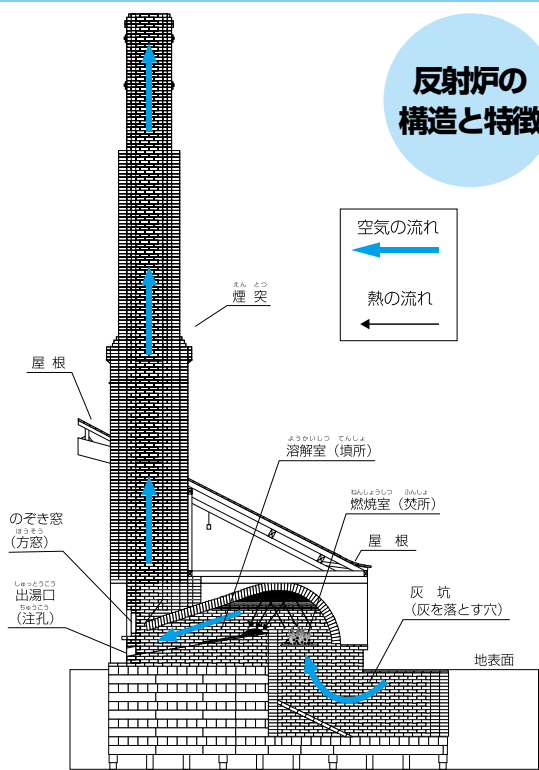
反射炉の構造と特徴

空気の流れ

熱の流れ

えん　とつ
煙　突

屋　根

ようかいしつ　てんしょ
溶解室（熕所）

ねんしょうしつ　ふんしょ
燃焼室（焚所）

のぞき窓
ほうそう
（方窓）

屋　根

しゅっとうこう
出湯口
ちゅうこう
（注孔）

灰　坑
（灰を落とす穴）

地表面